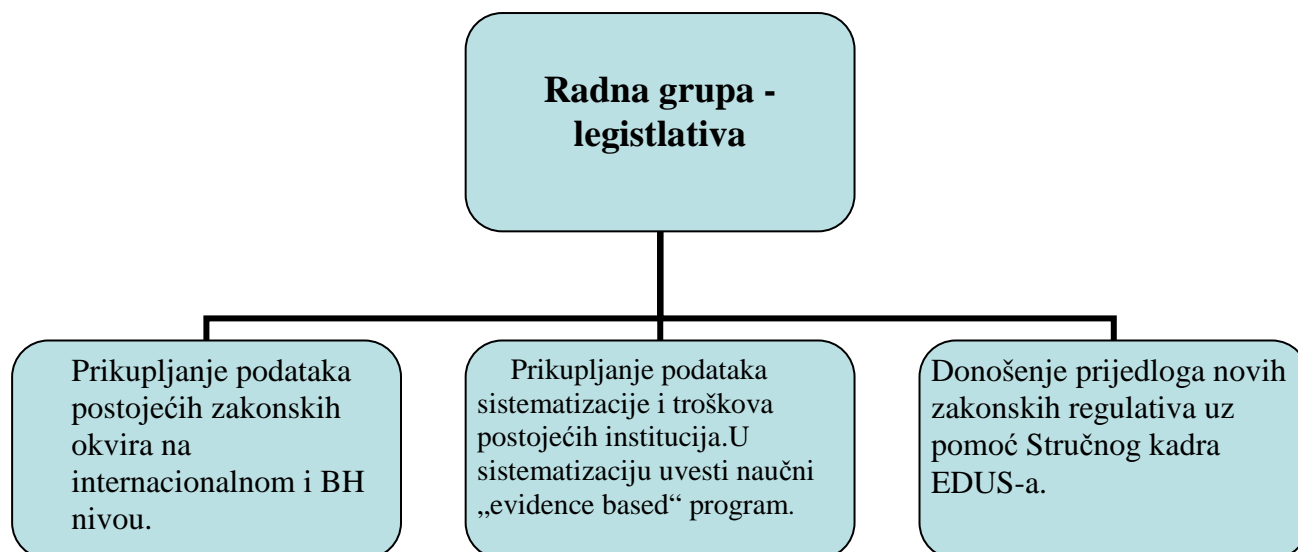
Radna grupa - legistlativa

Prikupljanje podataka postojećih zakonskih okvira na internacionalnom i BH nivou.

Prikupljanje podataka sistematizacije i troškova postojećih institucija.U sistematizaciju uvesti naučni „evidence based“ program.

Donošenje prijedloga novih zakonskih regulativa uz pomoć Stručnog kadra EDUS-a.